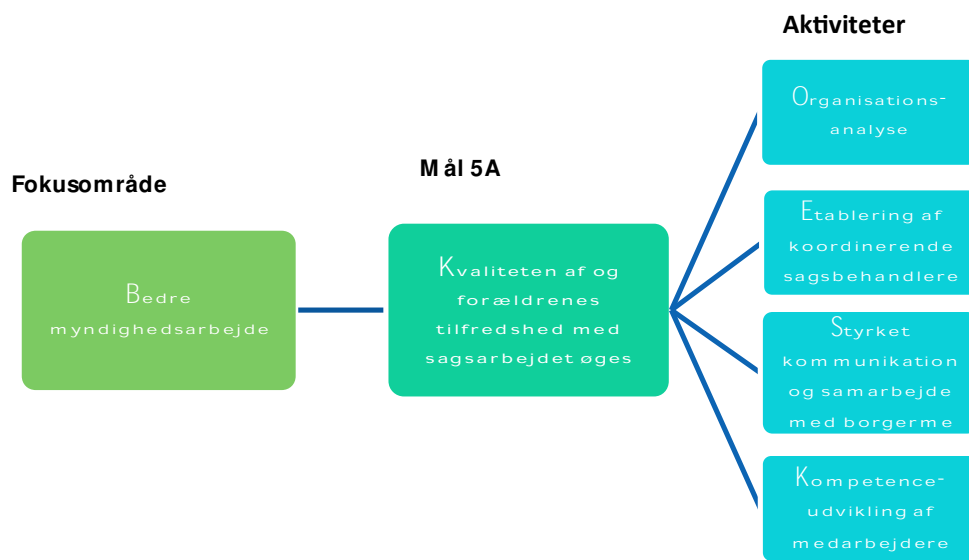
Aktiviteter

Fokusområde

Mål 5A

Bedre myndighedsarbejde

Kvaliteten af og forældrenes tilfredshed med sagsarbejdet øges

Organisations-analyse

Etablering af koordinerende sagsbehandlere

Styrket kommunikation og samarbejde med borgerme

Kompetence-udvikling af medarbejdere